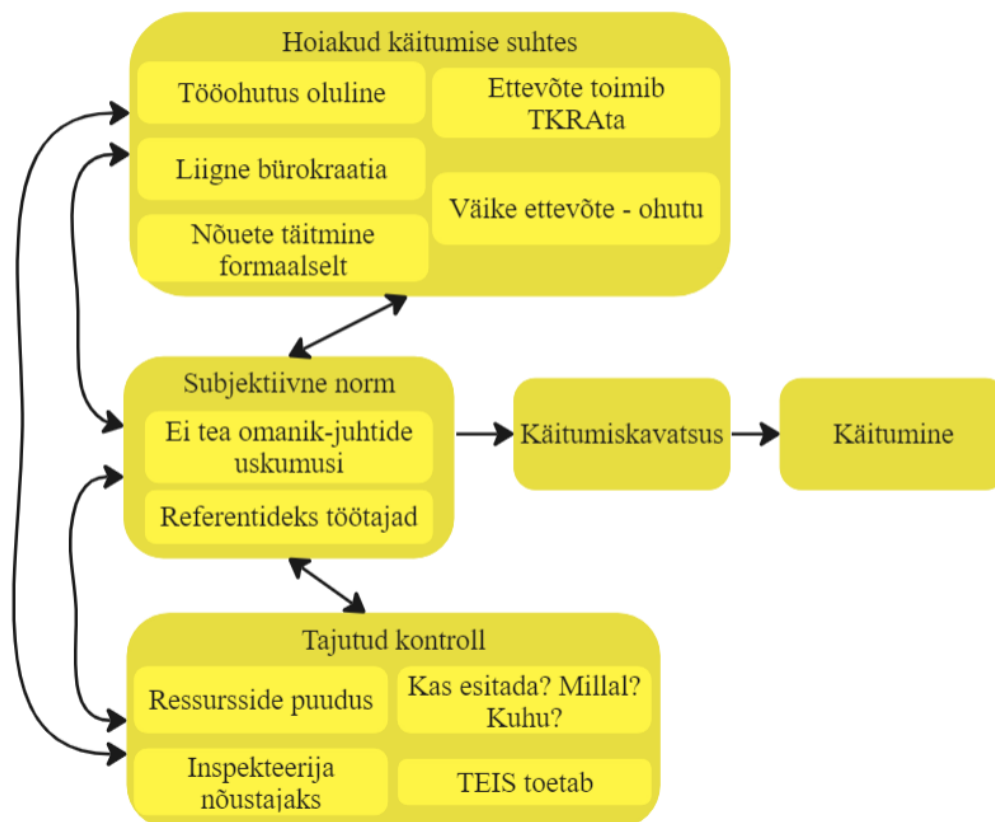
Hoiakud käitumise suhtes

Tööohutus oluline

Ettevõte toimib TKRAta

Liigne bürokraatia

Väike ettevõte - ohutu

Nõuete täitmine formaalselt

Subjektiivne norm

Ei tea omanik-juhtide uskumusi

Referentideks töötajad

Käitumiskavatsus

Käitumine

Tajutud kontroll

Ressursside puudus

Kas esitada? Millal? Kuhu?

Inspekteerija nõustajaks

TEIS toetab